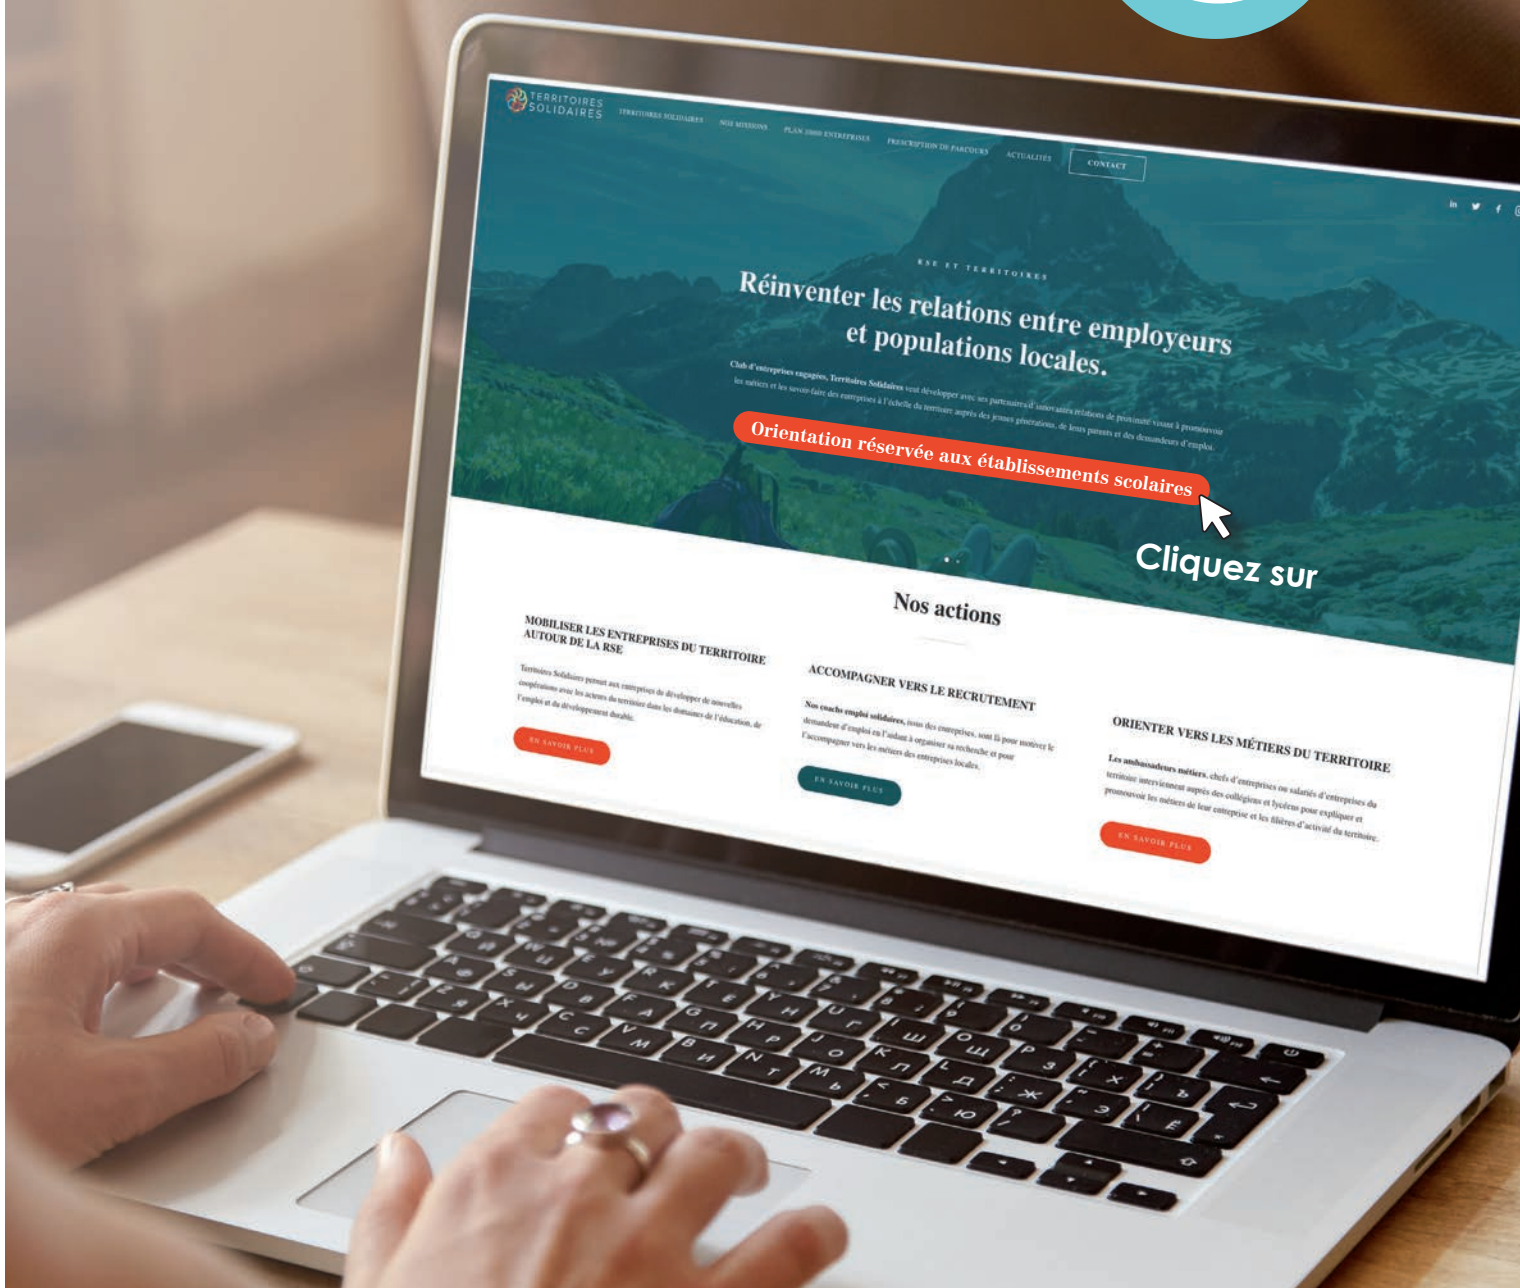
TERRITOIRES SOLIDAIRES

TERRITOIRES SOLIDAIRES NOS MISSIONS PLAN 10000 ENTREPRISES PRESCRIPTION DE PARCOURS ACTUALITÉS CONTACT

RSE ET TERRITOIRES

Réinventer les relations entre employeurs et populations locales.

Club d'entreprises engagées, Territoires Solidaires veut développer avec ses partenaires d'innovantes relations de proximité visant à promouvoir les métiers et les savoir-faire des entreprises à l'échelle du territoire auprès des jeunes générations, de leurs parents et des demandeurs d'emploi.

Orientation réservée aux établissements scolaires

Cliquez sur

Nos actions

MOBILISER LES ENTREPRISES DU TERRITOIRE AUTOUR DE LA RSE

Territoires Solidaires permet aux entreprises de développer de nouvelles coopérations avec les acteurs du territoire dans les domaines de l'éducation, de l'emploi et du développement durable.

EN SAVOIR PLUS

ACCOMPAGNER VERS LE RECRUTEMENT

Nos coachs emploi solidaires, issus des entreprises, sont là pour motiver le demandeur d'emploi en l'aidant à organiser sa recherche et pour l'accompagner vers les métiers des entreprises locales.

EN SAVOIR PLUS

ORIENTER VERS LES MÉTIERS DU TERRITOIRE

Les ambassadeurs métiers, chefs d'entreprises ou salariés d'entreprises du territoire interviennent auprès des collégiens et lycéens pour expliquer et promouvoir les métiers de leur entreprise et les filières d'activité du territoire.

EN SAVOIR PLUS